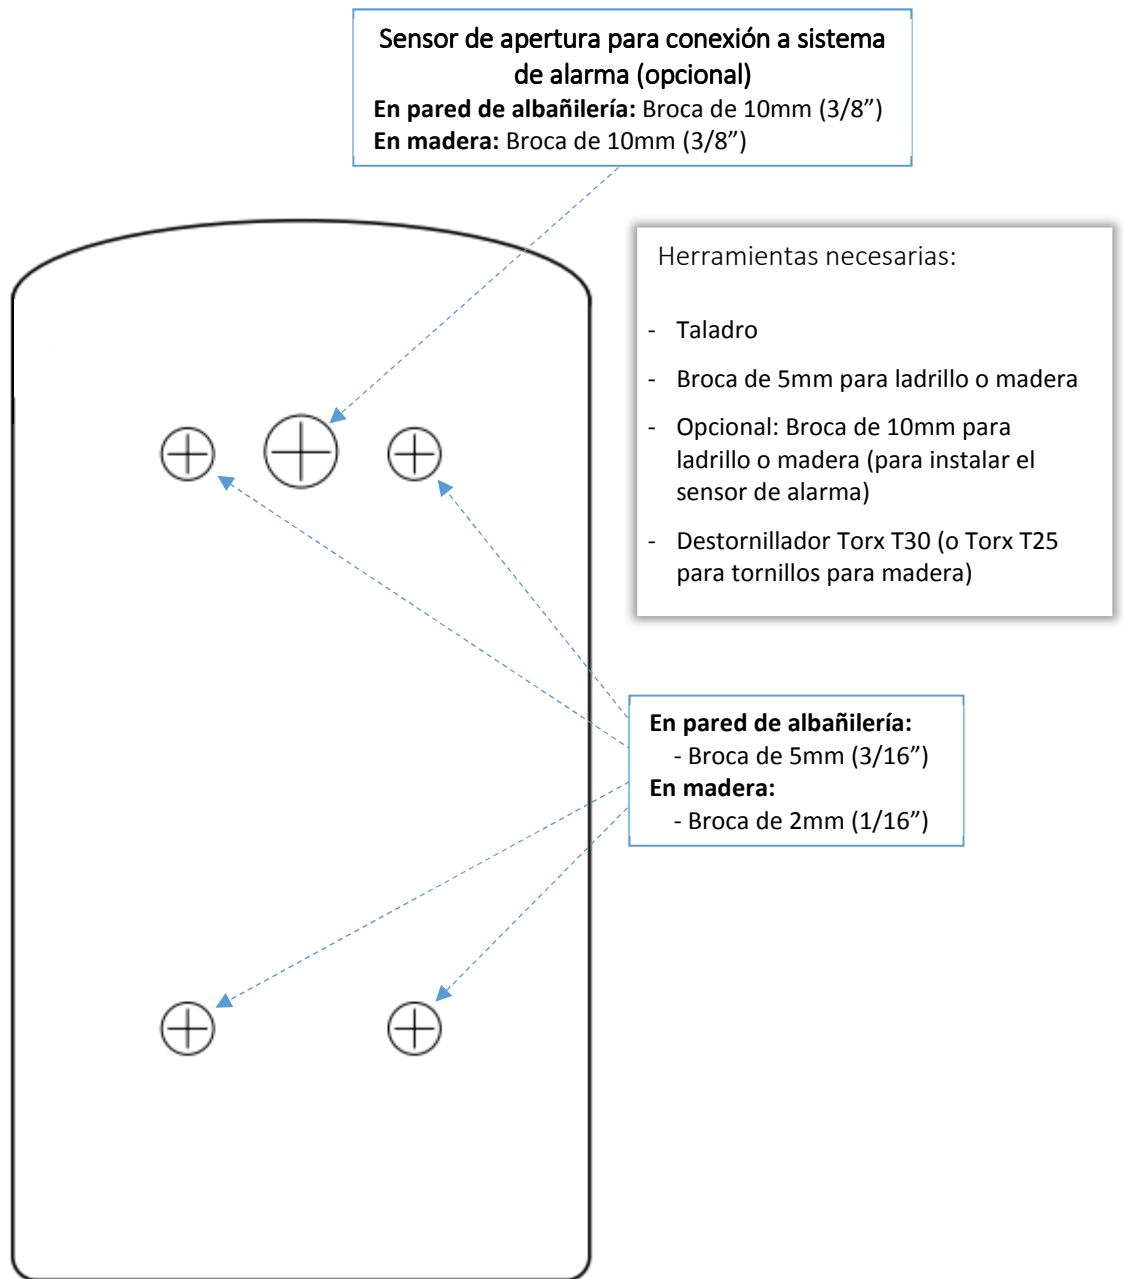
Sensor de apertura para conexión a sistema de alarma (opcional)
**En pared de albañilería:** Broca de 10mm (3/8”)
**En madera:** Broca de 10mm (3/8”)

Herramientas necesarias:

- Taladro
- Broca de 5mm para ladrillo o madera
- Opcional: Broca de 10mm para ladrillo o madera (para instalar el sensor de alarma)
- Destornillador Torx T30 (o Torx T25 para tornillos para madera)

**En pared de albañilería:**
- Broca de 5mm (3/16”)
**En madera:**
- Broca de 2mm (1/16”)